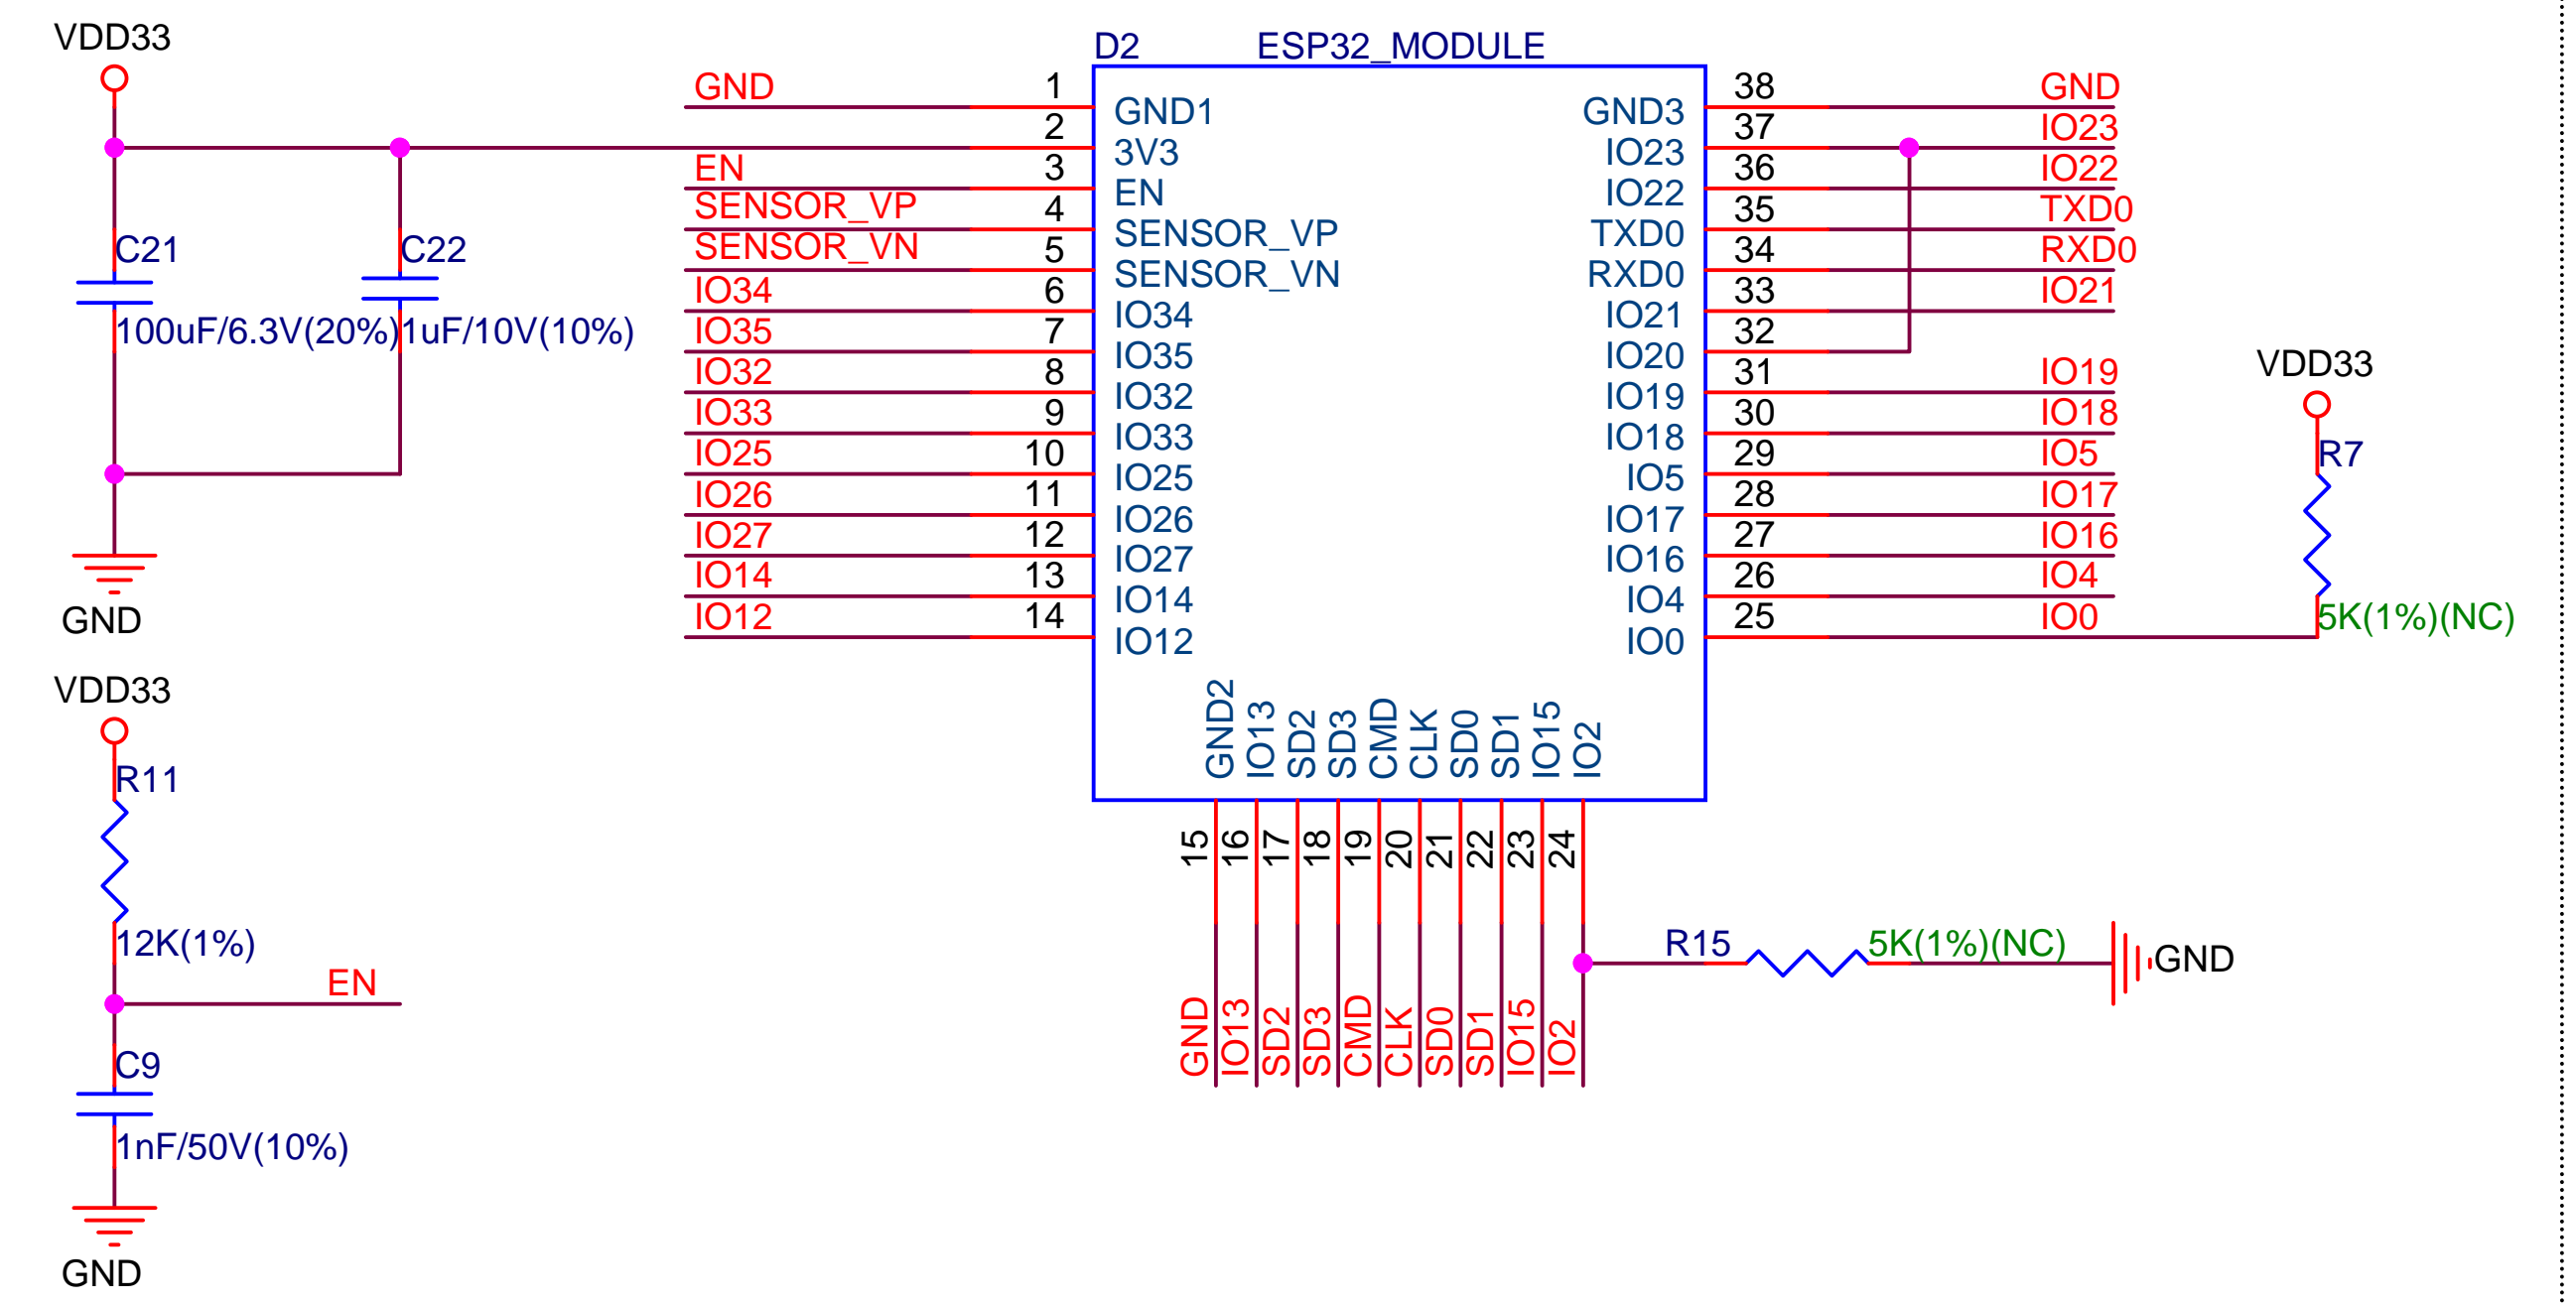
VDD33

C21
100uF/6.3V(20%)

C22
1uF/10V(10%)

GND

VDD33

R11
12K(1%)

EN

C9
1nF/50V(10%)

GND

D2 ESP32_MODULE

GND 1 GND1
2 3V3
EN 3 EN
SENSOR_VP 4 SENSOR_VP
SENSOR_VN 5 SENSOR_VN
IO34 6 IO34
IO35 7 IO35
IO32 8 IO32
IO33 9 IO33
IO25 10 IO25
IO26 11 IO26
IO27 12 IO27
IO14 13 IO14
IO12 14 IO12

GND3 38 GND
IO23 37 IO23
IO22 36 IO22
TXD0 35 TXD0
RXD0 34 RXD0
IO21 33 IO21
IO20 32
IO19 31 IO19
IO18 30 IO18
IO5 29 IO5
IO17 28 IO17
IO16 27 IO16
IO4 26 IO4
IO0 25 IO0

VDD33
R7
5K(1%)(NC)

GND2 IO13 SD2 SD3 CMD CLK SD0 SD1 IO15 IO2
15 16 17 18 19 20 21 22 23 24
GND IO13 SD2 SD3 CMD CLK SD0 SD1 IO15 IO2

R15
5K(1%)(NC)
GND